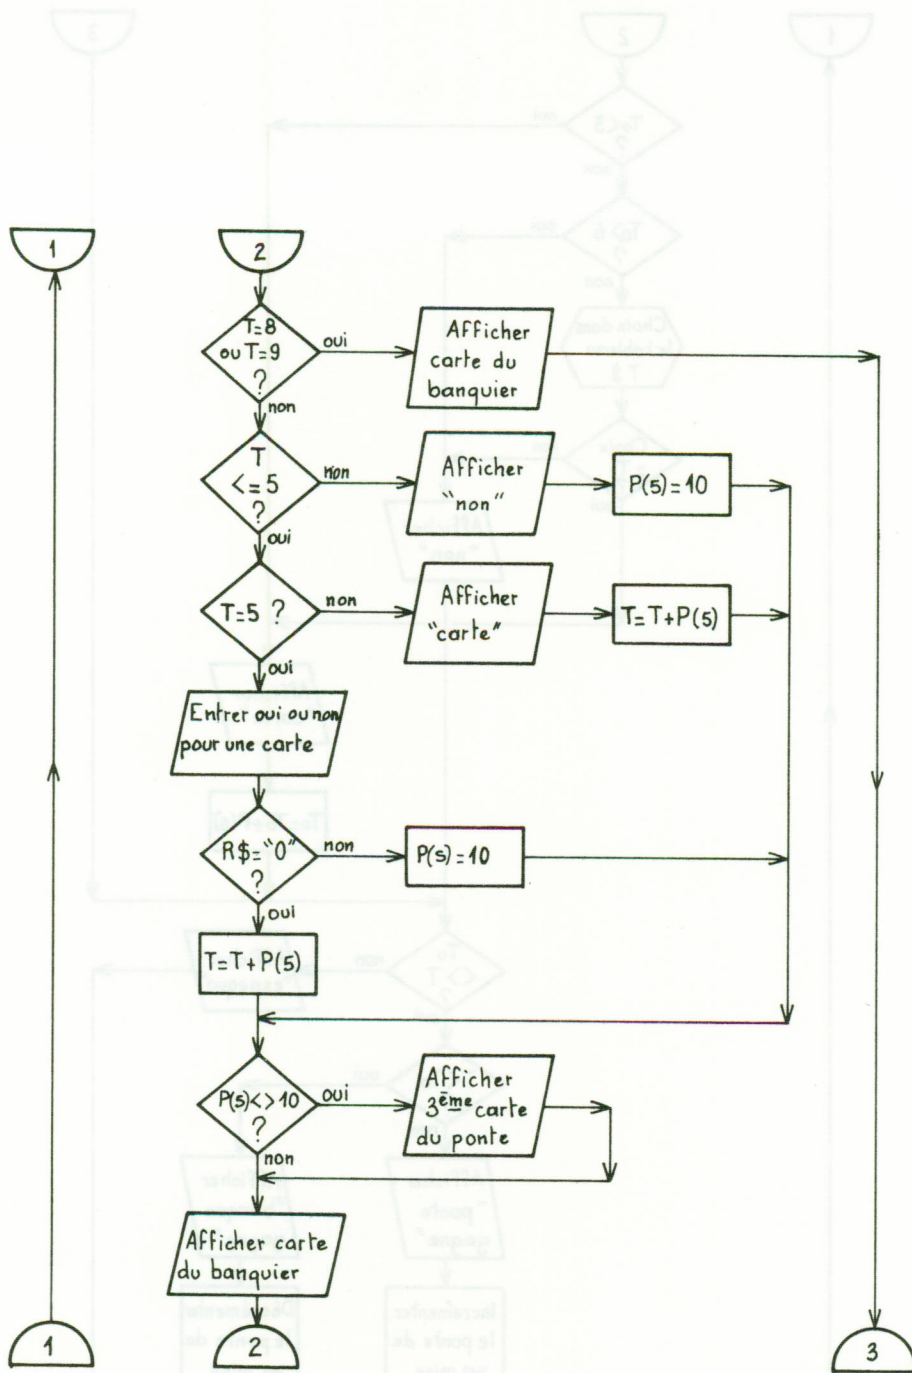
1

2

T=8 ou T=9 ?

oui

Afficher carte du banquier

non

T <= 5 ?

non

Afficher "non"

P(5) = 10

oui

T=5 ?

non

Afficher "carte"

T=T+P(5)

oui

Entrer oui ou non pour une carte

R$="O" ?

non

P(5) = 10

oui

T=T+P(5)

P(5)<>10 ?

oui

Afficher 3ème carte du ponte

non

Afficher carte du banquier

1

2

3